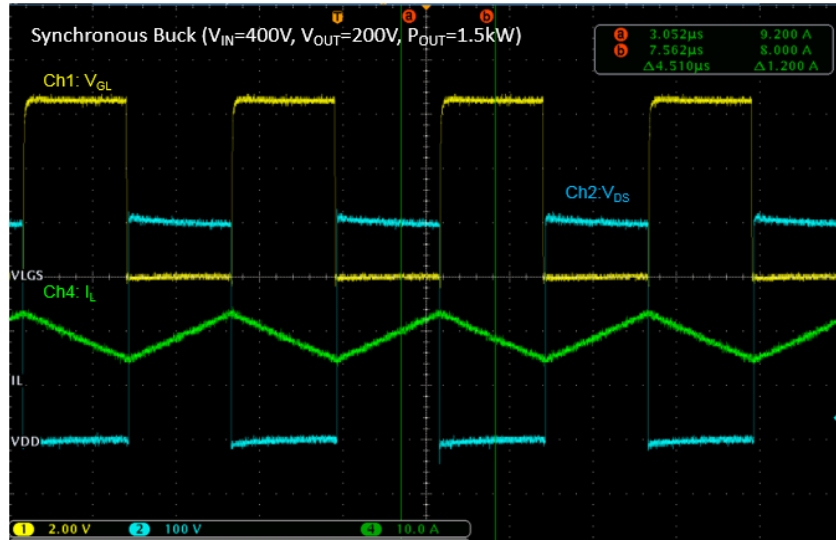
T a b

Synchronous Buck ($V_{IN}$=400V, $V_{OUT}$=200V, $P_{OUT}$=1.5kW)

| | | |
|---|---|---|
| a | 3.052µs | 9.200 A |
| b | 7.562µs | 8.000 A |
| | Δ4.510µs | Δ1.200 A |

Ch1: $V_{GL}$

Ch2:$V_{DS}$

VLGS

Ch4: $I_L$

IL

VDD

1 2.00 V 2 100 V 4 10.0 A